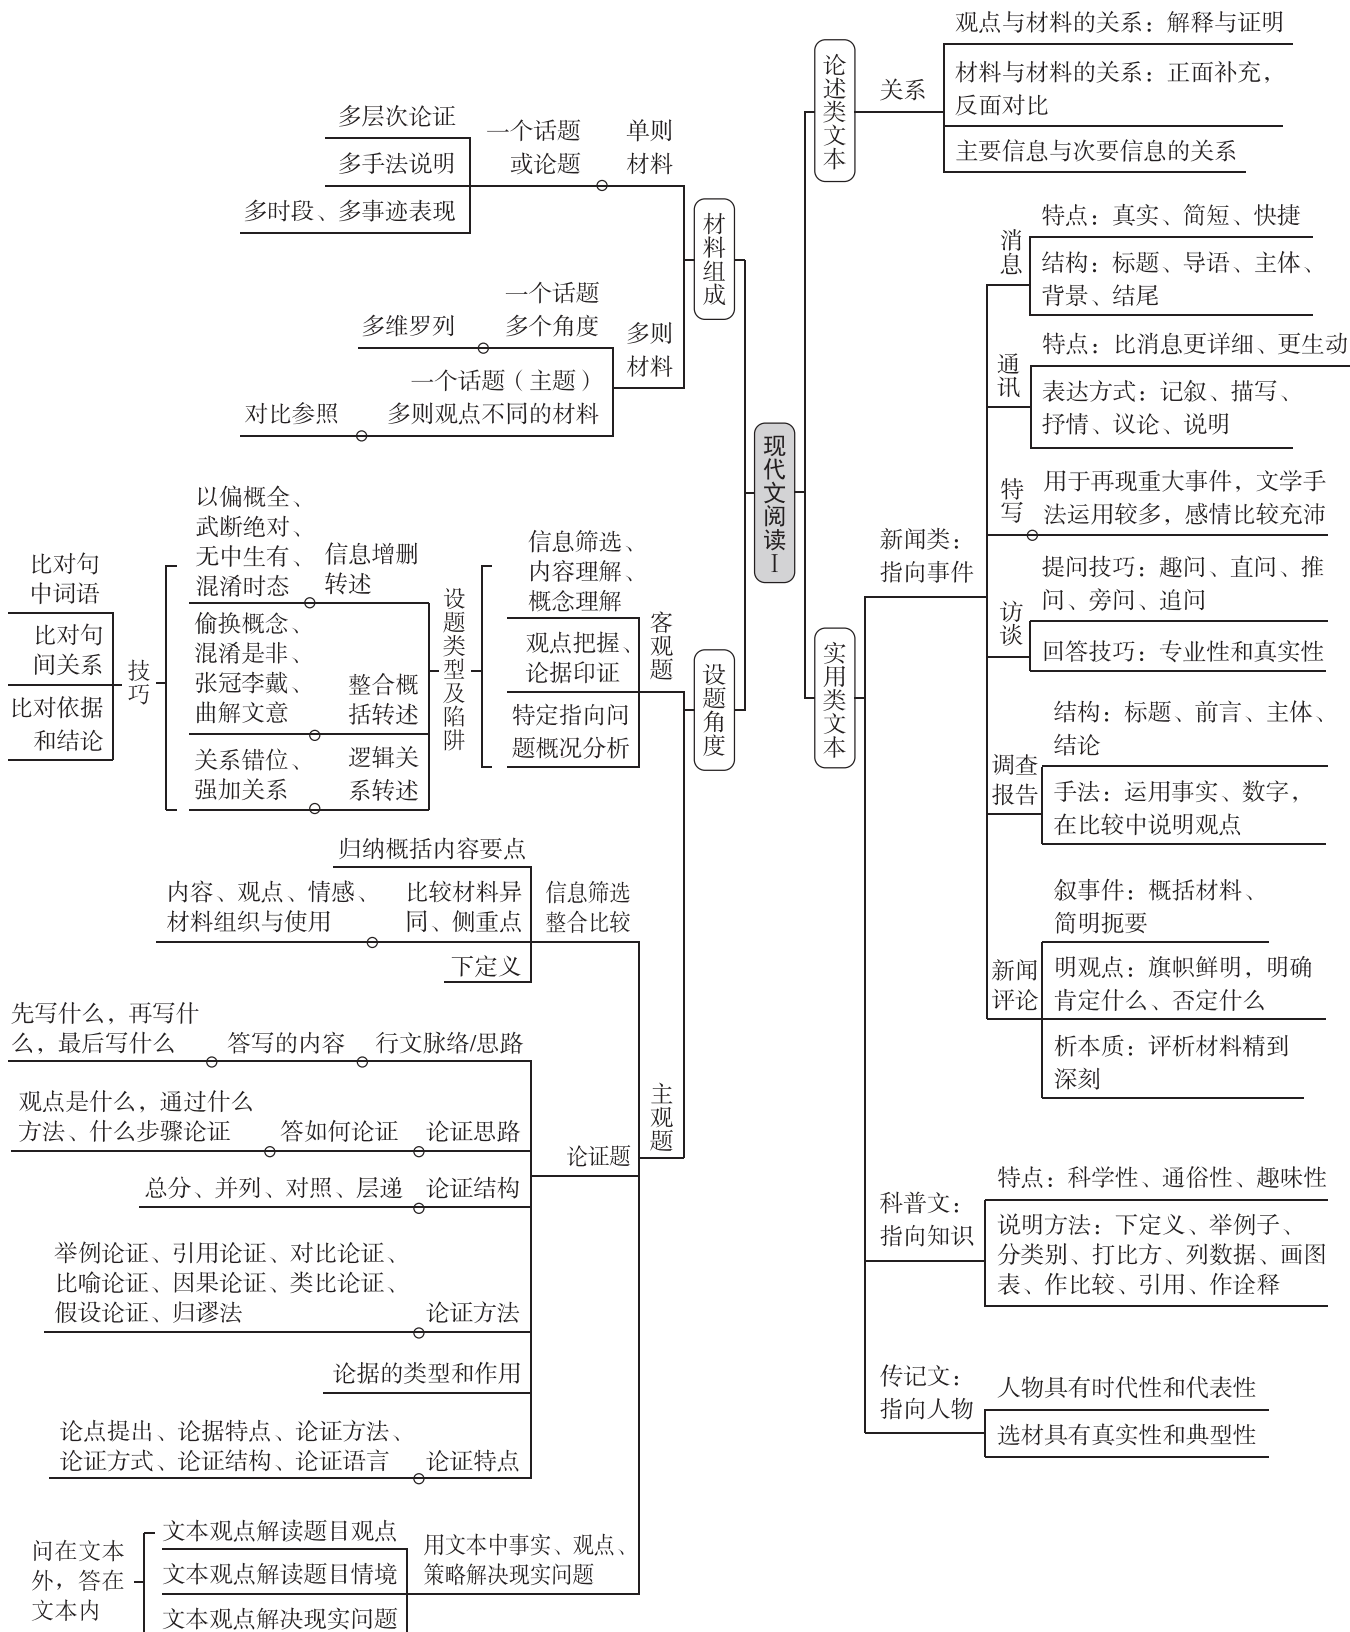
现代文阅读Ⅰ

论述类文本
关系
观点与材料的关系：解释与证明
材料与材料的关系：正面补充，反面对比
主要信息与次要信息的关系

实用类文本
新闻类：指向事件
消息
特点：真实、简短、快捷
结构：标题、导语、主体、背景、结尾
通讯
特点：比消息更详细、更生动
表达方式：记叙、描写、抒情、议论、说明
特写
用于再现重大事件，文学手法运用较多，感情比较充沛
访谈
提问技巧：趣问、直问、推问、旁问、追问
回答技巧：专业性和真实性
调查报告
结构：标题、前言、主体、结论
手法：运用事实、数字，在比较中说明观点
新闻评论
叙事件：概括材料、简明扼要
明观点：旗帜鲜明，明确肯定什么、否定什么
析本质：评析材料精到深刻
科普文：指向知识
特点：科学性、通俗性、趣味性
说明方法：下定义、举例子、分类别、打比方、列数据、画图表、作比较、引用、作诠释
传记文：指向人物
人物具有时代性和代表性
选材具有真实性和典型性

材料组成
单则材料
一个话题或论题
多层次论证
多手法说明
多时段、多事迹表现
多则材料
一个话题 多个角度
多维罗列
一个话题（主题）多则观点不同的材料
对比参照

设题角度
客观题
信息筛选、内容理解、概念理解
观点把握、论据印证
特定指向问题概况分析
设题类型及陷阱
信息增删转述
以偏概全、武断绝对、无中生有、混淆时态
整合概括转述
偷换概念、混淆是非、张冠李戴、曲解文意
逻辑关系转述
关系错位、强加关系
技巧
比对句中词语
比对句间关系
比对依据和结论

主观题
信息筛选整合比较
归纳概括内容要点
比较材料异同、侧重点
内容、观点、情感、材料组织与使用
下定义
论证题
行文脉络/思路
答写的内容
先写什么，再写什么，最后写什么
论证思路
答如何论证
观点是什么，通过什么方法、什么步骤论证
论证结构
总分、并列、对照、层递
论证方法
举例论证、引用论证、对比论证、比喻论证、因果论证、类比论证、假设论证、归谬法
论据的类型和作用
论证特点
论点提出、论据特点、论证方法、论证方式、论证结构、论证语言
用文本中事实、观点、策略解决现实问题
文本观点解读题目观点
文本观点解读题目情境
文本观点解决现实问题
问在文本外，答在文本内